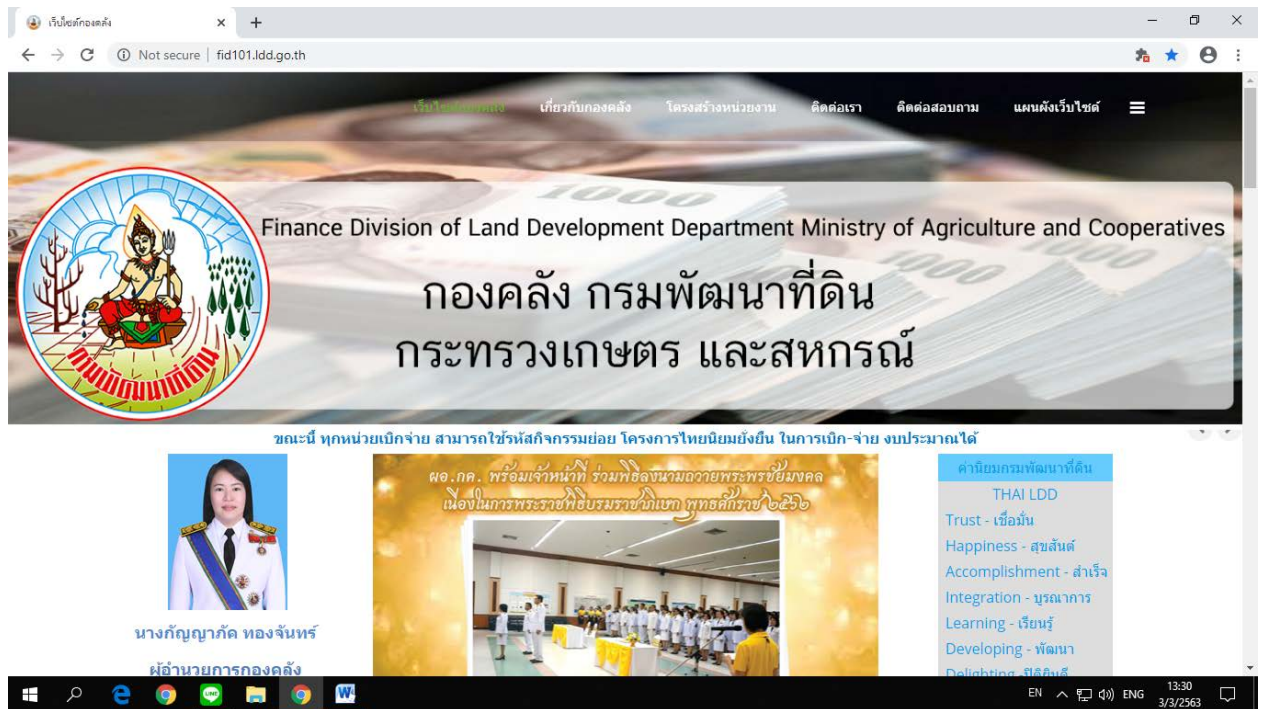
เว็บไซต์กองคลัง ×

Not secure | fid101.ldd.go.th

เว็บไซต์กองคลัง เกี่ยวกับกองคลัง โครงสร้างหน่วยงาน ติดต่อเรา ติดต่อสอบถาม แผนผังเว็บไซต์

Finance Division of Land Development Department Ministry of Agriculture and Cooperatives

กองคลัง กรมพัฒนาที่ดิน
กระทรวงเกษตร และสหกรณ์

ขณะนี้ ทุกหน่วยเบิกจ่าย สามารถใช้รหัสกิจกรรมย่อย โครงการไทยนิยมยั่งยืน ในการเบิก-จ่าย งบประมาณได้

นางกัญญาภัค ทองจันทร์
ผู้อำนวยการกองคลัง

ผอ.กค. พร้อมเจ้าหน้าที่ ร่วมพิธีลงนามถวายพระพรชัยมงคล เนื่องในการพระราชพิธีบรมราชาภิเษก พุทธศักราช ๒๕๖๒

ค่านิยมกรมพัฒนาที่ดิน
THAI LDD
Trust - เชื่อมั่น
Happiness - สุขสันต์
Accomplishment - สำเร็จ
Integration - บูรณาการ
Learning - เรียนรู้
Developing - พัฒนา
Delighting - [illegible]

EN ENG 13:30 3/3/2563